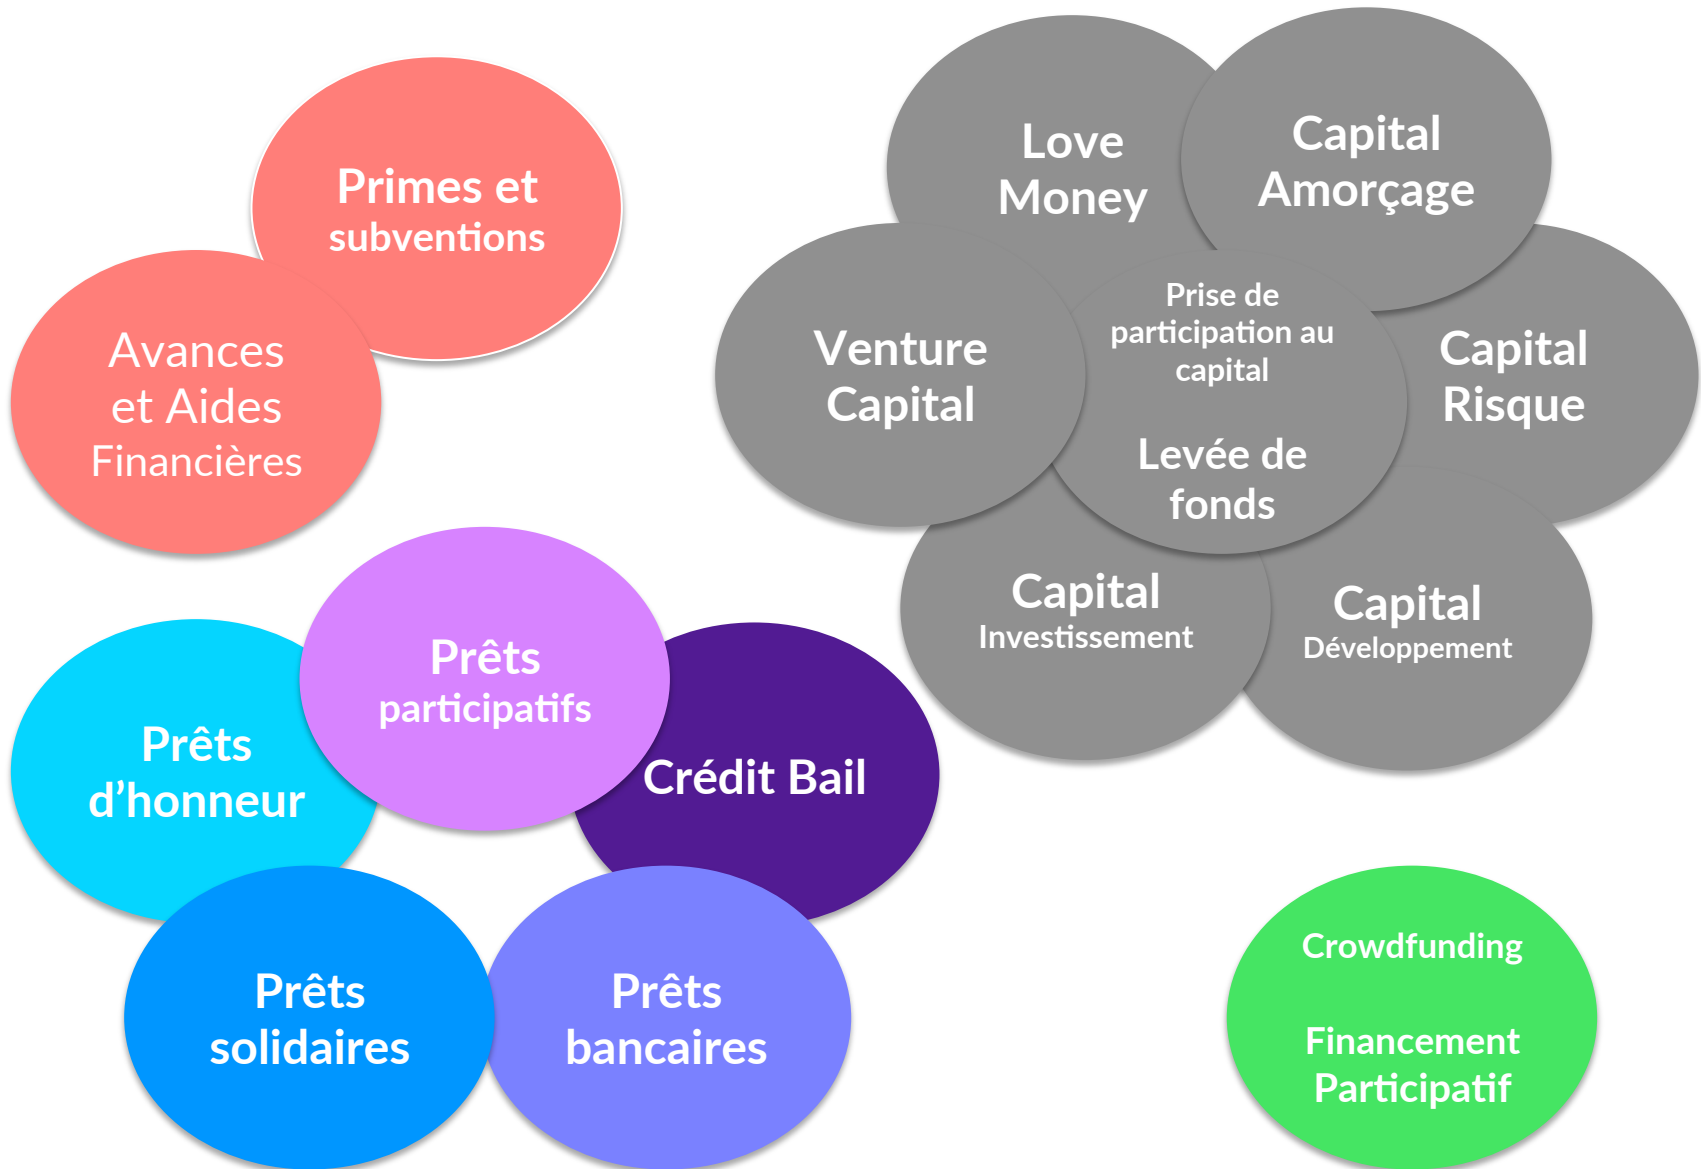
Primes et subventions

Avances et Aides Financières

Love Money

Capital Amorçage

Venture Capital

Prise de participation au capital

Levée de fonds

Capital Risque

Capital Investissement

Capital Développement

Prêts participatifs

Prêts d'honneur

Crédit Bail

Prêts solidaires

Prêts bancaires

Crowdfunding

Financement Participatif